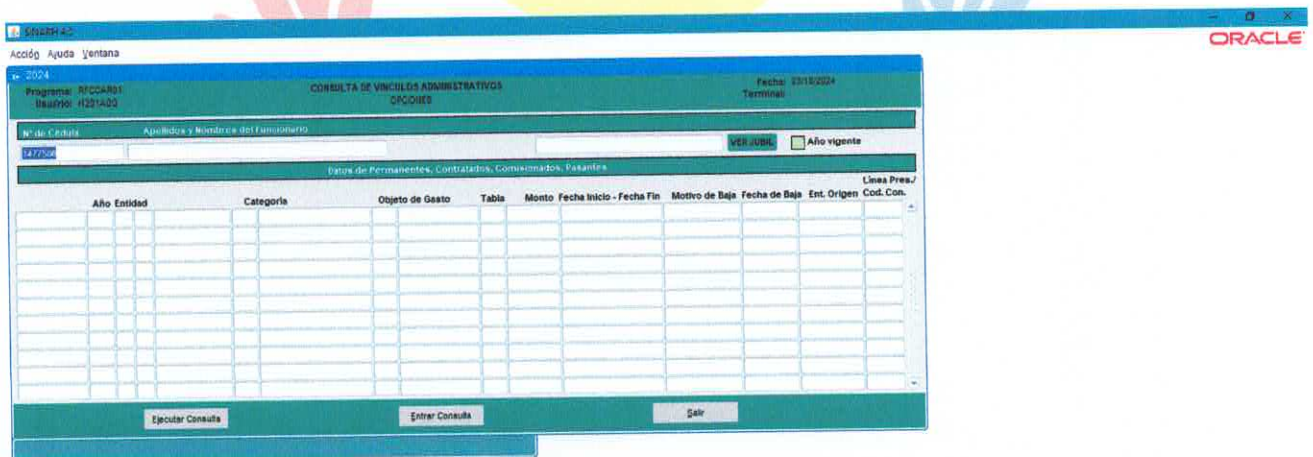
SINARH AC

Acción Ayuda Ventana

ORACLE

2024

Programa: RFCCAR01
Usuario: H201A00

CONSULTA DE VINCULOS ADMINISTRATIVOS
OPCIONES

Fecha: 03/10/2024
Terminal:

Nº de Cedula
Apellidos y Nombres del Funcionario

1477506

VER JUBIL.
Año vigente

Datos de Permanentes, Contratados, Comisionados, Pasantes

| Año | Entidad | | | Categoria | Objeto de Gasto | Tabla | Monto | Fecha Inicio - Fecha Fin | Motivo de Baja | Fecha de Baja | Ent. Origen | Linea Pres./ Cod. Con. |
|---|---|---|---|---|---|---|---|---|---|---|---|---|

Ejecutar Consulta
Entrar Consulta
Salir